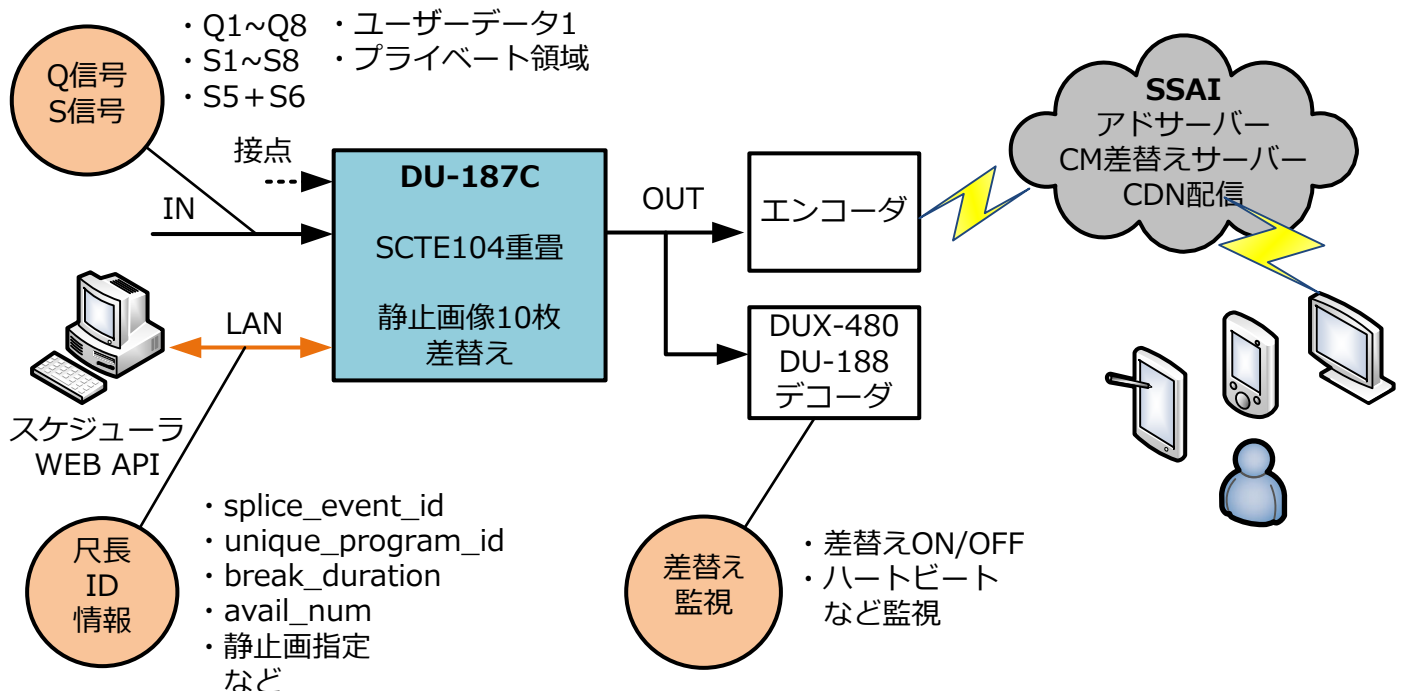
Q信号
S信号

・Q1~Q8
・S1~S8
・S5+S6

・ユーザーデータ1
・プライベート領域

接点

IN

DU-187C

SCTE104重畳

静止画像10枚
差替え

OUT

エンコーダ

SSAI
アドサーバー
CM差替えサーバー
CDN配信

LAN

スケジューラ
WEB API

DUX-480
DU-188
デコーダ

尺長
ID
情報

・splice_event_id
・unique_program_id
・break_duration
・avail_num
・静止画指定
など

差替え
監視

・差替えON/OFF
・ハートビート
など監視